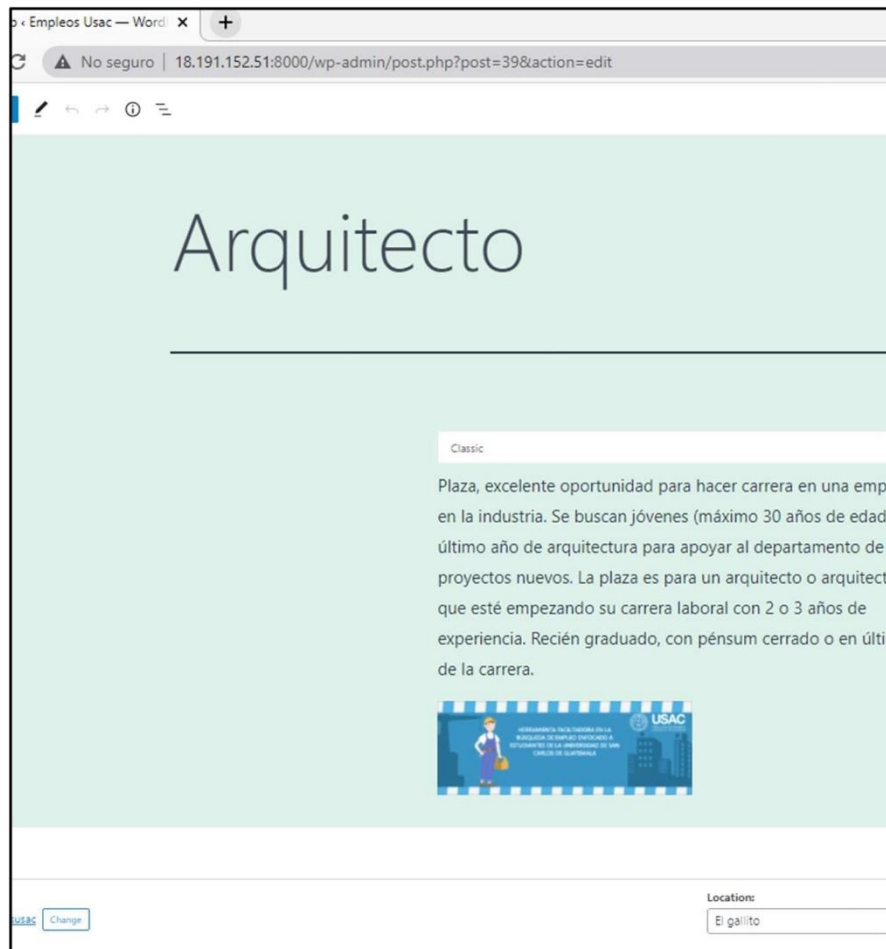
‹ Empleos Usac — Word ×

No seguro | 18.191.152.51:8000/wp-admin/post.php?post=39&action=edit

Arquitecto

Classic

Plaza, excelente oportunidad para hacer carrera en una emp en la industria. Se buscan jóvenes (máximo 30 años de edad último año de arquitectura para apoyar al departamento de proyectos nuevos. La plaza es para un arquitecto o arquitect que esté empezando su carrera laboral con 2 o 3 años de experiencia. Recién graduado, con pénsum cerrado o en últi de la carrera.

HERRAMIENTA FACILITADORA EN LA BÚSQUEDA DE EMPLEO ENFOCADO A ESTUDIANTES DE LA UNIVERSIDAD DE SAN CARLOS DE GUATEMALA

USAC

usac Change

Location:
El gallito